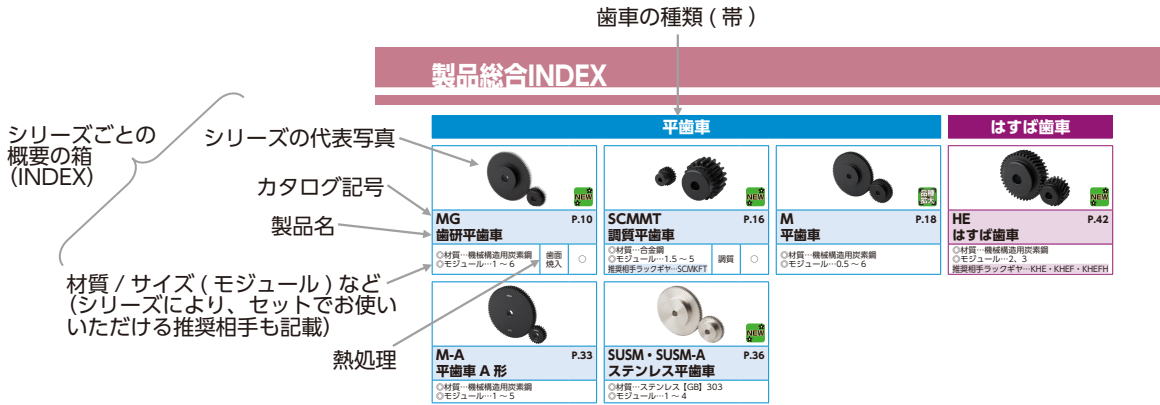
歯車の種類 ( 帯 )

製品総合INDEX

平歯車

はすば歯車

シリーズごとの概要の箱 (INDEX)

シリーズの代表写真

カタログ記号

製品名

材質 / サイズ ( モジュール ) など (シリーズにより、セットでお使いいただける推奨相手も記載)

熱処理

NEW

MG
P.10
歯研平歯車
◇材質…機械構造用炭素鋼
◇モジュール…1 ～ 6
歯面焼入
○

NEW

SCMMT
P.16
調質平歯車
◇材質…合金鋼
◇モジュール…1.5 ～ 5
推奨相手ラックギヤ…SCMKFT
調質
○

品種拡大

M
P.18
平歯車
◇材質…機械構造用炭素鋼
◇モジュール…0.5 ～ 6

NEW

HE
P.42
はすば歯車
◇材質…機械構造用炭素鋼
◇モジュール…2、3
推奨相手ラックギヤ…KHE・KHEF・KHEFH

M-A
P.33
平歯車 A 形
◇材質…機械構造用炭素鋼
◇モジュール…1 ～ 5

NEW

SUSM・SUSM-A
P.36
ステンレス平歯車
◇材質…ステンレス【GB】303
◇モジュール…1 ～ 4